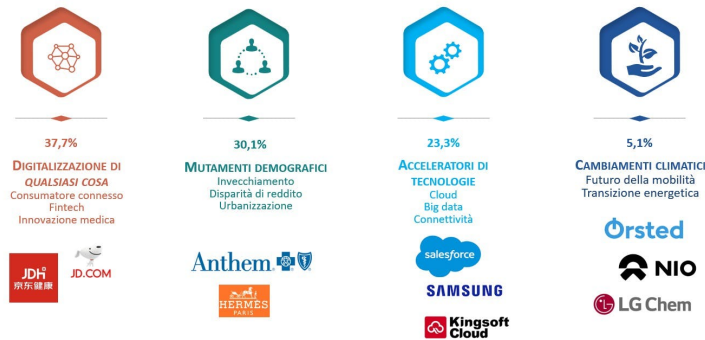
37,7%

DIGITALIZZAZIONE DI QUALSIASI COSA
Consumatore connesso
Fintech
Innovazione medica

JDH 京东健康

JD.COM

30,1%

MUTAMENTI DEMOGRAFICI
Invecchiamento
Disparità di reddito
Urbanizzazione

Anthem

HERMÈS PARIS

23,3%

ACCELERATORI DI TECNOLOGIE
Cloud
Big data
Connettività

salesforce

SAMSUNG

Kingsoft Cloud

5,1%

CAMBIAMENTI CLIMATICI
Futuro della mobilità
Transizione energetica

Ørsted

NIO

LG Chem